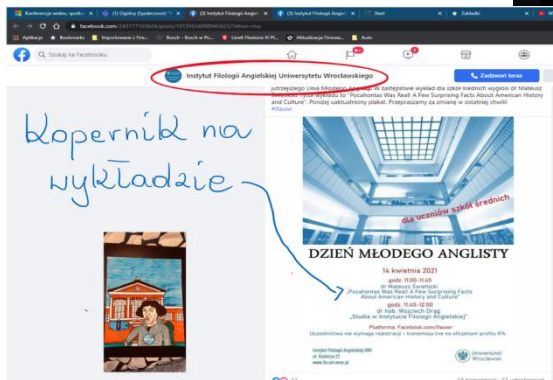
Konferencje wideo, spotk... | (3) Ogólny (Społeczność... | (8) Instytut Filologii Angiel... | (8) Instytut Filologii Angiel... | Start | Zakładki

facebook.com/240177169826/posts/10159550998904625/?d=n

Aplikacje | Bookmarks | Importowane z Fire... | Bosch - Bosch w Po... | Linaft Flooboom Ki Pl... | Aktualizacja Firmowa... | Auto

Szukaj na Facebooku

9+

Instytut Filologii Angielskiej Uniwersytetu Wrocławskiego

Zadzwoń teraz

jutrzejszego Dnia Młodego Anglisty. W zastępstwie wykład dla szkół średnich wygłosi dr Mateusz Świetlicki. Tytuł wykładu to "Pocahontas Was Real! A Few Surprising Facts About American History and Culture". Poniżej uaktualniony plakat. Przepraszamy za zmianę w ostatniej chwili!
#ifauwr

Kopernik na wykładzie

dla uczniów szkół średnich

DZIEŃ MŁODEGO ANGLISTY

14 kwietnia 2021

godz. 11:00-11:45
dr Mateusz Świetlicki
„Pocahontas Was Real! A Few Surprising Facts About American History and Culture"

godz. 11:45-12:00
dr hab. Wojciech Drąg
„Studia w Instytucie Filologii Angielskiej"

Platforma: Facebook.com/ifauwr

Uczestnictwo nie wymaga rejestracji – transmisja live na oficjalnym profilu IFA

Instytut Filologii Angielskiej UWr
ul. Kuźnicza 22
www.ifa.uni.wroc.pl

Uniwersytet Wrocławski